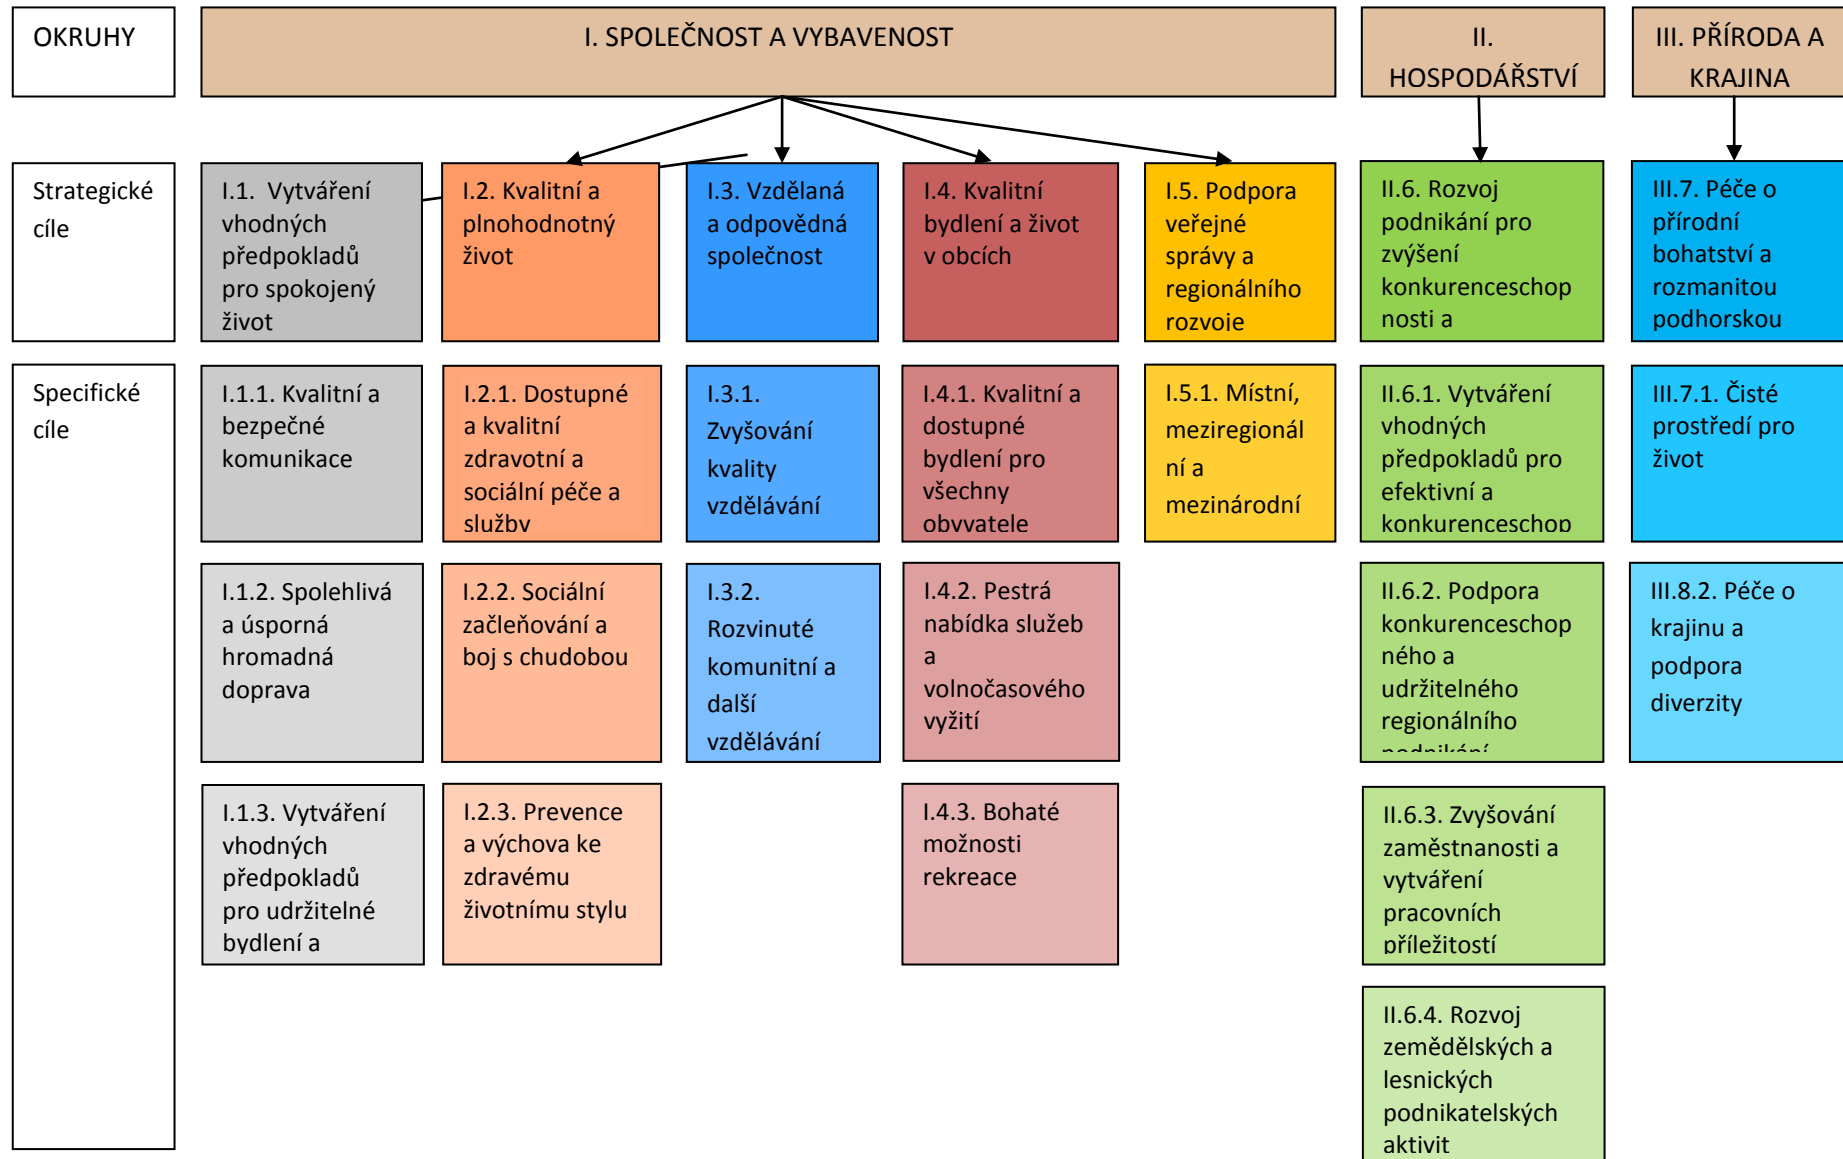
OKRUHY

I. SPOLEČNOST A VYBAVENOST

II. HOSPODÁŘSTVÍ

III. PŘÍRODA A KRAJINA

Strategické cíle

I.1. Vytváření vhodných předpokladů pro spokojený život

I.2. Kvalitní a plnohodnotný život

I.3. Vzdělaná a odpovědná společnost

I.4. Kvalitní bydlení a život v obcích

I.5. Podpora veřejné správy a regionálního rozvoje

II.6. Rozvoj podnikání pro zvýšení konkurenceschopnosti a

III.7. Péče o přírodní bohatství a rozmanitou podhorskou

Specifické cíle

I.1.1. Kvalitní a bezpečné komunikace

I.2.1. Dostupné a kvalitní zdravotní a sociální péče a služby

I.3.1. Zvyšování kvality vzdělávání

I.4.1. Kvalitní a dostupné bydlení pro všechny obyvatele

I.5.1. Místní, meziregionální a mezinárodní

II.6.1. Vytváření vhodných předpokladů pro efektivní a konkurenceschop

III.7.1. Čisté prostředí pro život

I.1.2. Spolehlivá a úsporná hromadná doprava

I.2.2. Sociální začleňování a boj s chudobou

I.3.2. Rozvinuté komunitní a další vzdělávání

I.4.2. Pestrá nabídka služeb a volnočasového vyžití

II.6.2. Podpora konkurenceschopného a udržitelného regionálního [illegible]

III.8.2. Péče o krajinu a podpora diverzity

I.1.3. Vytváření vhodných předpokladů pro udržitelné bydlení a

I.2.3. Prevence a výchova ke zdravému životnímu stylu

I.4.3. Bohaté možnosti rekreace

II.6.3. Zvyšování zaměstnanosti a vytváření pracovních příležitostí

II.6.4. Rozvoj zemědělských a lesnických podnikatelských aktivit